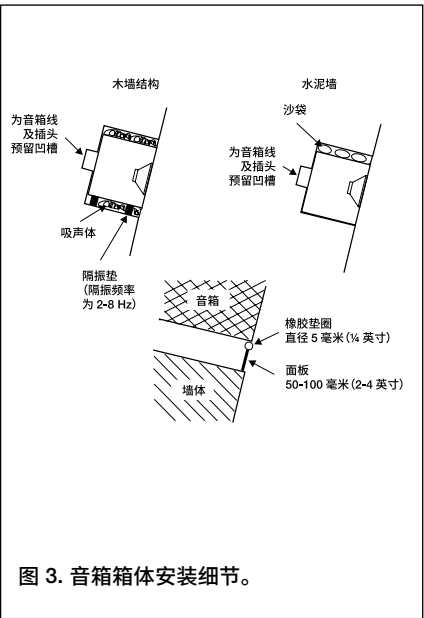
木墙结构

水泥墙

为音箱线及插头预留凹槽

吸声体

隔振垫
(隔振频率为 2-8 Hz)

沙袋

为音箱线及插头预留凹槽

音箱

墙体

橡胶垫圈
直径 5 毫米(¼ 英寸)

面板
50-100 毫米(2-4 英寸)

图 3. 音箱箱体安装细节。